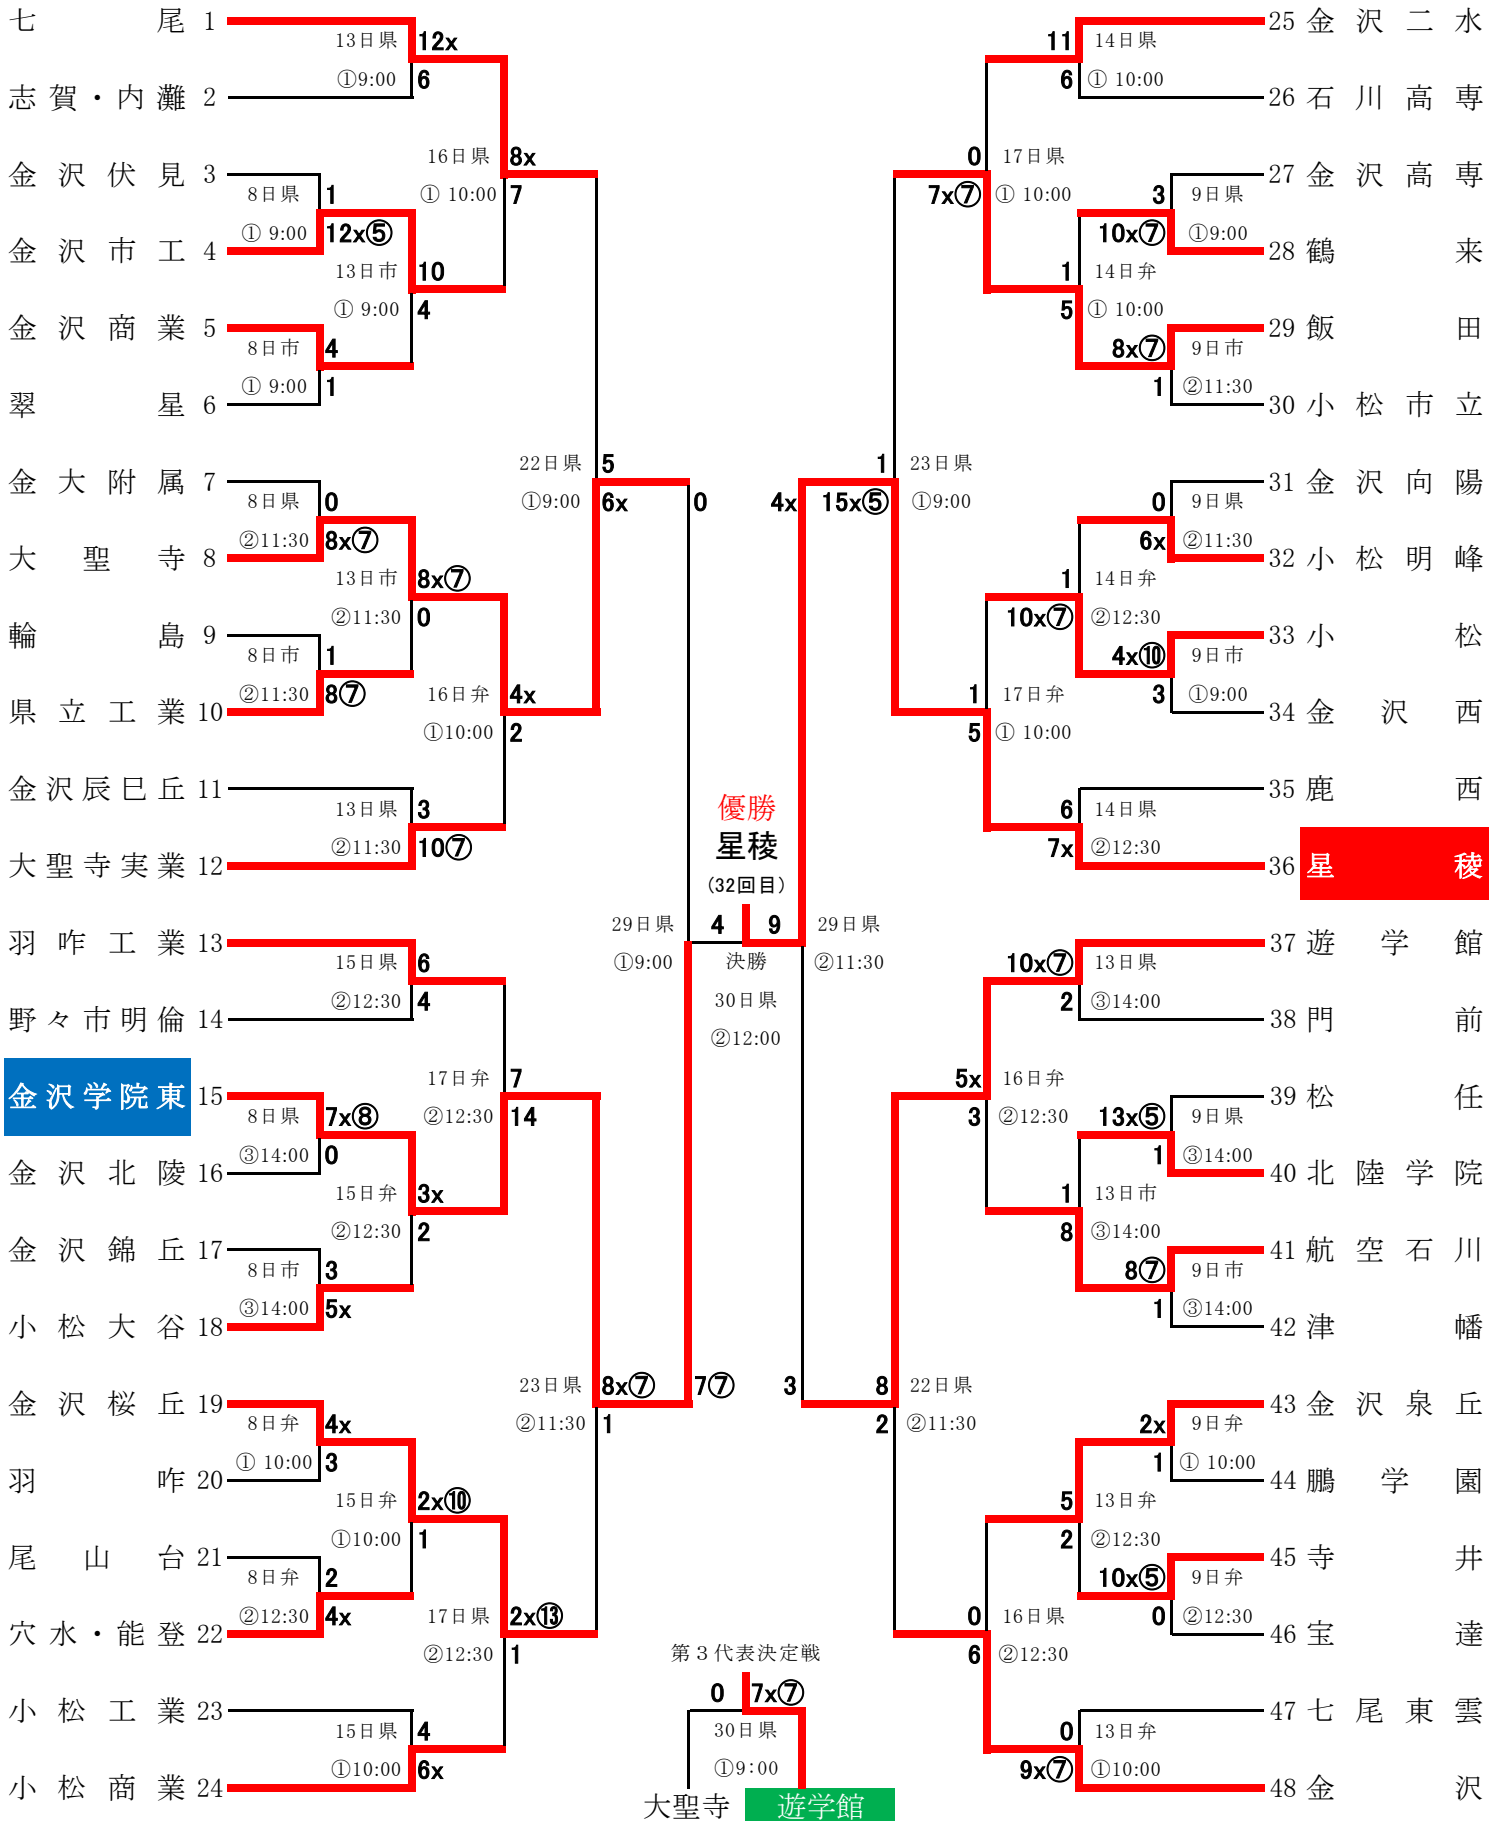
七尾 1
13日県 ①9:00
12x
6
志賀・内灘 2
金沢伏見 3
8日県 ① 9:00
1
12x⑤
16日県 ① 10:00
8x
7
金沢市工 4
13日市 ① 9:00
10
4
金沢商業 5
8日市 ① 9:00
4
1
翠星 6
金大附属 7
8日県 ②11:30
0
8x⑦
22日県 ①9:00
5
6x
0
大聖寺 8
13日市 ②11:30
8x⑦
0
輪島 9
8日市 ②11:30
1
8⑦
16日弁 ①10:00
4x
2
県立工業 10
金沢辰巳丘 11
13日県 ②11:30
3
10⑦
大聖寺実業 12
羽咋工業 13
15日県 ②12:30
6
4
野々市明倫 14
金沢学院東 15
8日県 ③14:00
7x⑧
0
17日弁 ②12:30
7
14
金沢北陵 16
15日弁 ②12:30
3x
2
金沢錦丘 17
8日市 ③14:00
3
5x
小松大谷 18
金沢桜丘 19
8日弁 ① 10:00
4x
3
23日県 ②11:30
8x⑦
1
7⑦
羽咋 20
15日弁 ①10:00
2x⑩
1
尾山台 21
8日弁 ②12:30
2
4x
17日県 ②12:30
2x⑬
1
穴水・能登 22
小松工業 23
15日県 ①10:00
4
6x
小松商業 24

優勝
星稜
(32回目)
29日県 ①9:00
4
9
29日県 ②11:30
決勝
30日県
②12:00

第3代表決定戦
0
7x⑦
30日県
①9:00
大聖寺
遊学館

25 金沢二水
14日県 ① 10:00
11
6
26 石川高専
27 金沢高専
17日県 ① 10:00
0
7x⑦
9日県 ①9:00
3
10x⑦
28 鶴来
14日弁 ① 10:00
1
5
29 飯田
9日市 ②11:30
8x⑦
1
30 小松市立
23日県 ①9:00
1
4x
15x⑤
31 金沢向陽
9日県 ②11:30
0
6x
32 小松明峰
14日弁 ②12:30
1
10x⑦
33 小松
9日市 ①9:00
4x⑩
3
34 金沢西
17日弁 ① 10:00
1
5
35 鹿西
14日県 ②12:30
6
7x
36 星稜
37 遊学館
13日県 ③14:00
10x⑦
2
38 門前
16日弁 ②12:30
5x
3
39 松任
9日県 ③14:00
13x⑤
1
40 北陸学院
13日市 ③14:00
1
8
41 航空石川
9日市 ③14:00
8⑦
1
42 津幡
22日県 ②11:30
3
8
2
43 金沢泉丘
9日弁 ① 10:00
2x
1
44 鵬学園
13日弁 ②12:30
5
2
45 寺井
9日弁 ②12:30
10x⑤
0
46 宝達
16日県 ②12:30
0
6
47 七尾東雲
13日弁 ①10:00
0
9x⑦
48 金沢